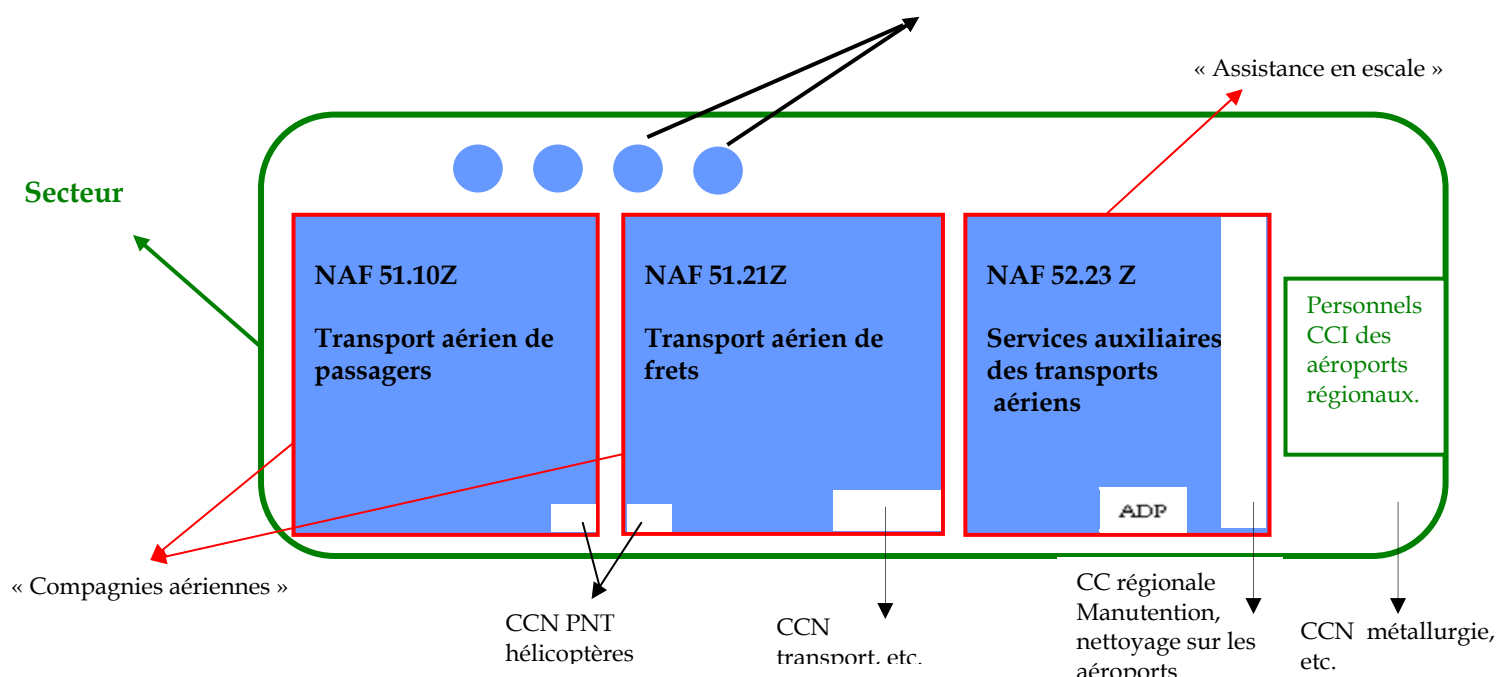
« Assistance en escale »

Secteur

NAF 51.10Z

Transport aérien de passagers

NAF 51.21Z

Transport aérien de frets

NAF 52.23 Z

Services auxiliaires des transports aériens

ADP

Personnels CCI des aéroports régionaux.

« Compagnies aériennes »

CCN PNT hélicoptères

CCN transport, etc.

CC régionale Manutention, nettoyage sur les aéroports

CCN métallurgie, etc.